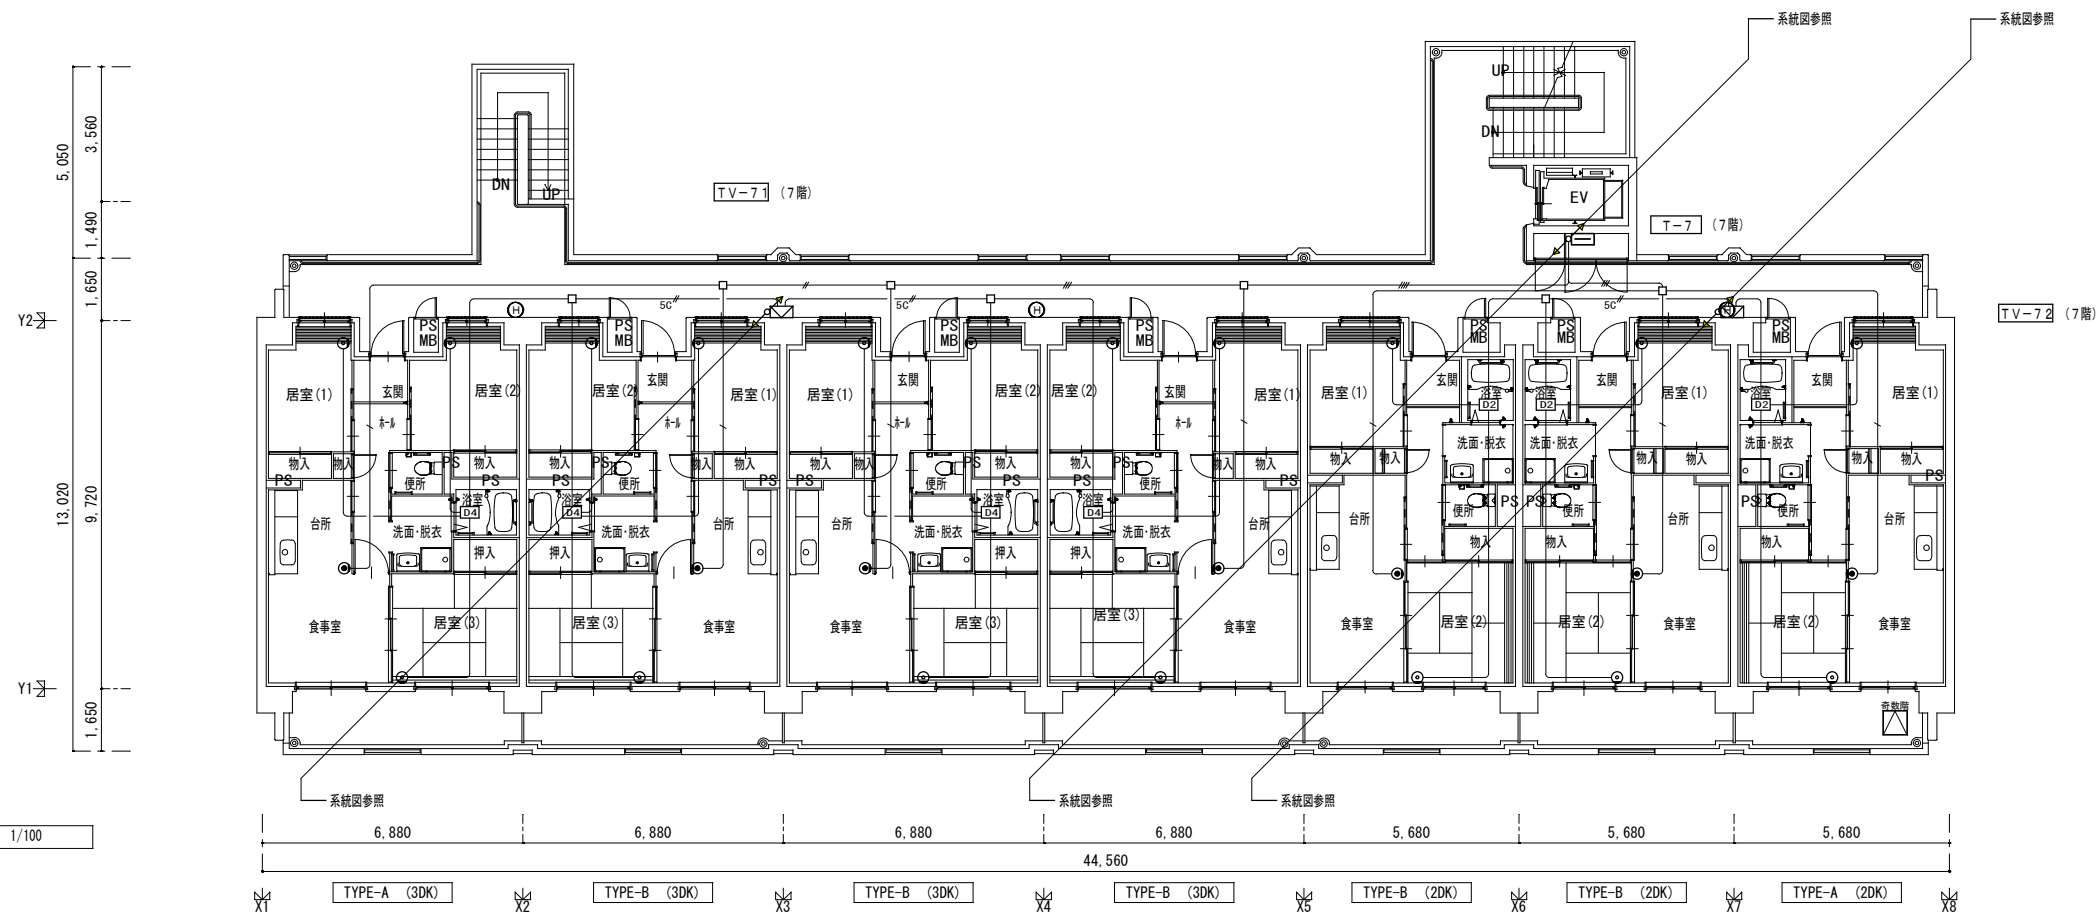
系統図参照
系統図参照

UP
DN
DN
UP
TV−71 (7階)
EV
T−7 (7階)
TV−72 (7階)

5,050
3,560
1,490
1,650
Y2
13,020
9,720
Y1
1,650

5C
5C
5C
H
H

PS MB
PS MB
PS MB
PS MB
PS MB
PS MB
PS MB

居室(1) 玄関 居室(2) ホール 物入 物入 PS 便所 PS 物入 浴室 D4 台所 洗面・脱衣 押入 食事室 居室(3)

居室(2) 玄関 居室(1) ホール 物入 PS 便所 浴室 D4 物入 物入 PS 押入 洗面・脱衣 台所 居室(3) 食事室

居室(1) 玄関 居室(2) ホール 物入 物入 PS 便所 PS 物入 浴室 D4 台所 洗面・脱衣 押入 食事室 居室(3)

居室(2) 玄関 居室(1) ホール 物入 PS 便所 浴室 D4 物入 物入 PS 押入 洗面・脱衣 台所 居室(3) 食事室

居室(1) 玄関 浴室 D2 洗面・脱衣 物入 物入 PS 便所 台所 物入 食事室 居室(2)

浴室 D2 玄関 居室(1) 洗面・脱衣 PS 便所 物入 物入 物入 台所 居室(2) 食事室

浴室 D2 玄関 居室(1) 洗面・脱衣 物入 物入 物入 PS PS 便所 台所 物入 居室(2) 食事室

奇数階

系統図参照
系統図参照
系統図参照

1/100

| 6,880 | 6,880 | 6,880 | 6,880 | 5,680 | 5,680 | 5,680 |
|---|---|---|---|---|---|---|

44,560

X1 TYPE-A (3DK) X2 TYPE-B (3DK) X3 TYPE-B (3DK) X4 TYPE-B (3DK) X5 TYPE-B (2DK) X6 TYPE-B (2DK) X7 TYPE-A (2DK) X8